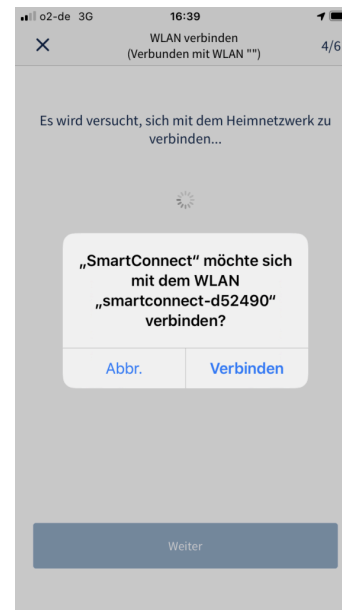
o2-de 3G
16:39

WLAN verbinden
(Verbunden mit WLAN "")
4/6

Es wird versucht, sich mit dem Heimnetzwerk zu verbinden...

„SmartConnect“ möchte sich mit dem WLAN „smartconnect-d52490“ verbinden?

Abbr.
Verbinden

Weiter